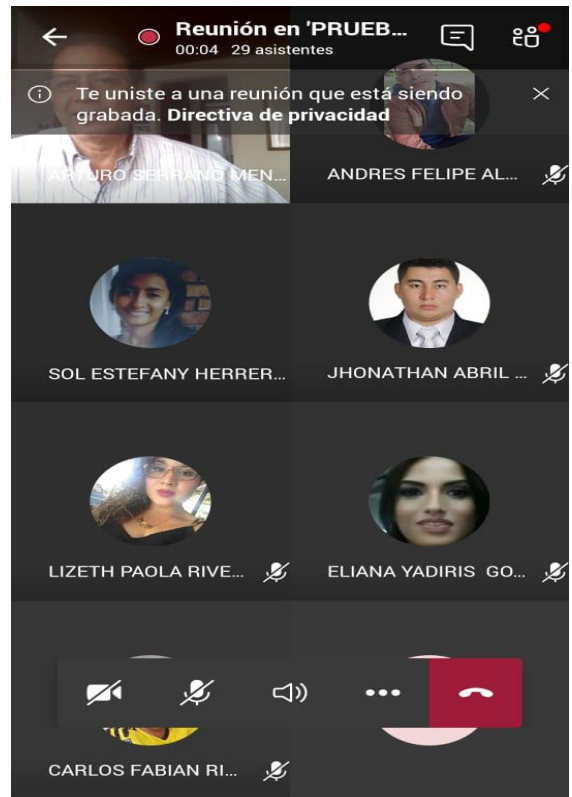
Reunión en 'PRUEB...
00:04 29 asistentes

Te uniste a una reunión que está siendo grabada. Directiva de privacidad

ARTURO SERRANO MEN...

ANDRES FELIPE AL...

SOL ESTEFANY HERRER...

JHONATHAN ABRIL ...

LIZETH PAOLA RIVE...

ELIANA YADIRIS GO...

CARLOS FABIAN RI...